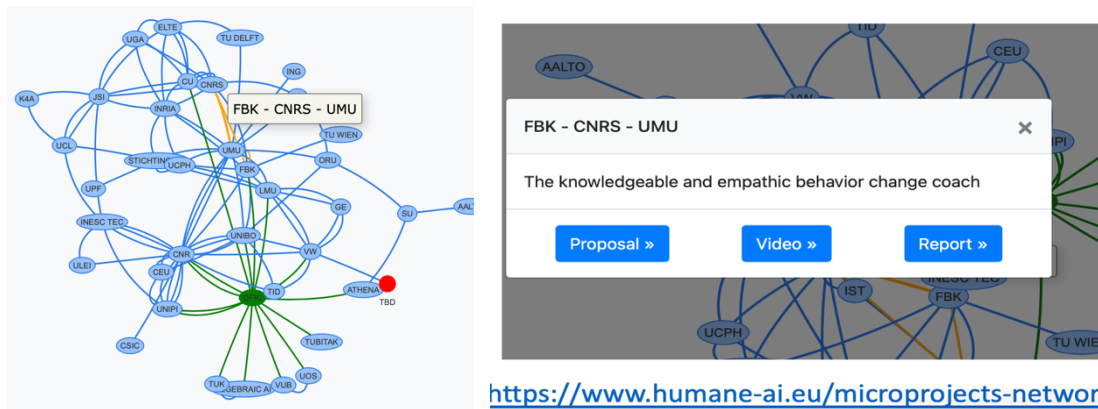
ELTE
UGA
TU DELFT
CU
CNRS
ING
K4A
JSI
INRIA
FBK - CNRS - UMU
TU WIEN
UCL
STICHTING
UCPH
UMU
FBK
ORU
UPF
LMU
GE
SU
AALT
INESC TEC
UNIBO
CNR
VW
ULEI
CEU
TID
ATHENA
TBD
UNIPI
CSIC
TUBITAK
UOS
TUK
ALGEBRAIC AI
VUB

TID
CEU
AALTO
VW
FBK - CNRS - UMU
×
The knowledgeable and empathic behavior change coach
Proposal »
Video »
Report »
INESC TEC
IST
FBK
UCPH
TU WIE

https://www.humane-ai.eu/microprojects-networ